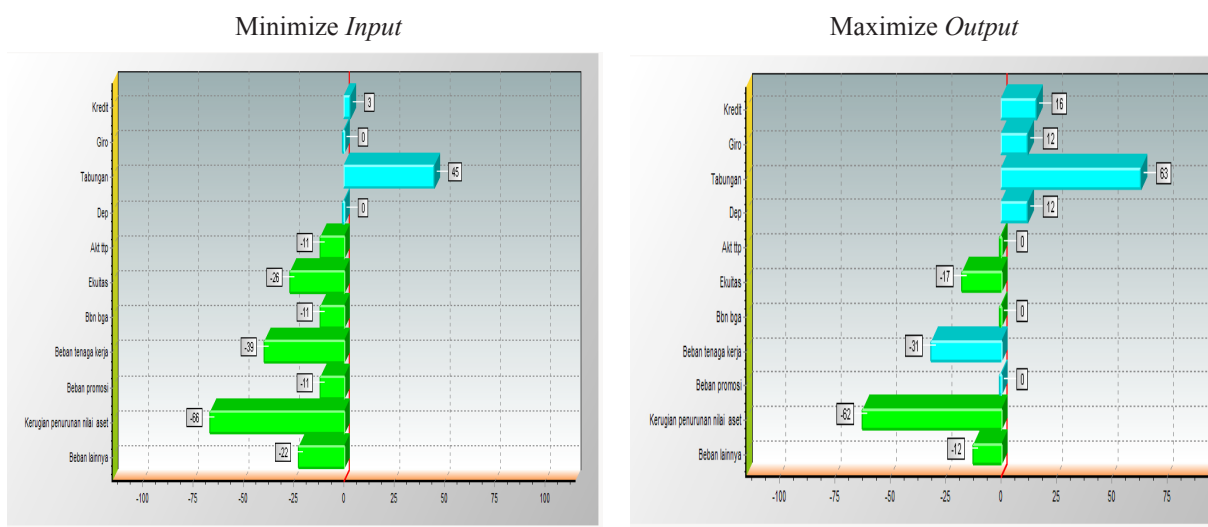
Minimize *Input*

Kredit
Giro
Tabungan
Dep
Akt ttp
Ekuitas
Bbn bga
Beban tenaga kerja
Beban promosi
Kerugian penurunan nilai aset
Beban lainnya

3
0
45
0
-11
-26
-11
-39
-11
-66
-22

-100 -75 -50 -25 0 25 50 75 100

Maximize *Output*

Kredit
Giro
Tabungan
Dep
Akt ttp
Ekuitas
Bbn bga
Beban tenaga kerja
Beban promosi
Kerugian penurunan nilai aset
Beban lainnya

16
12
63
12
0
-17
0
-31
0
-62
-12

-100 -75 -50 -25 0 25 50 75